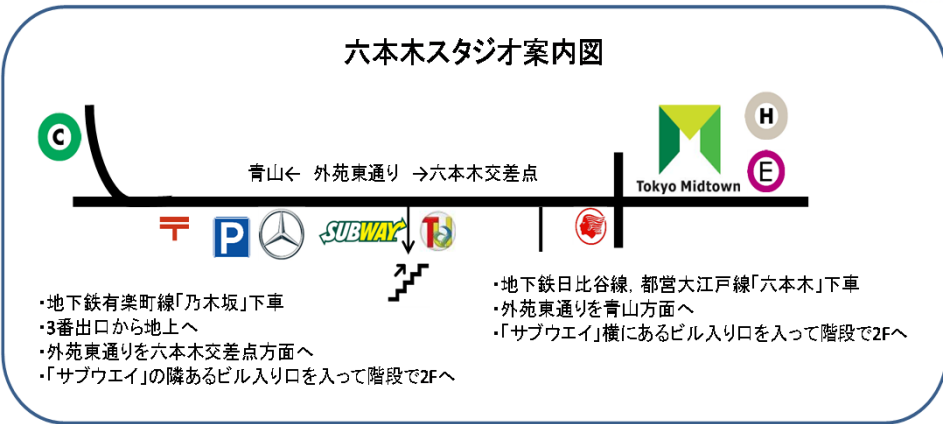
六本木スタジオ案内図

C

H

E

Tokyo Midtown

青山←　外苑東通り　→六本木交差点

〒

P

SUBWAY

・地下鉄有楽町線「乃木坂」下車
・3番出口から地上へ
・外苑東通りを六本木交差点方面へ
・「サブウエイ」の隣あるビル入り口を入って階段で2Fへ

・地下鉄日比谷線，都営大江戸線「六本木」下車
・外苑東通りを青山方面へ
・「サブウエイ」横にあるビル入り口を入って階段で2Fへ